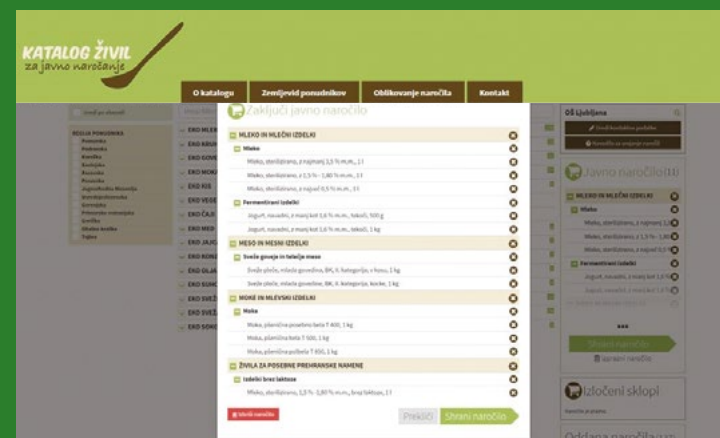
KATALOG ŽIVIL
za javno naročanje

O katalogu
Zemljevid ponudnikov
Oblikovanje naročila
Kontakt

Zaključi javno naročilo

MLEKO IN MLEČNI IZDELKI
Mleko
Mleko, sterilizirano, z najmanj 3,5 % m.m., 1 l
Mleko, sterilizirano, z 1,5 % - 1,80 % m.m., 1 l
Mleko, sterilizirano, z največ 0,5 % m.m., 1 l
Fermentirani izdelki
Jogurt, navadni, z manj kot 3,6 % m.m., tekoči, 500 g
Jogurt, navadni, z manj kot 3,6 % m.m., tekoči, 1 kg
MESO IN MESNI IZDELKI
Sveže goveje in telečje meso
Sveže pleče, mlada govedina, BK, II. kategorija, v kosu, 1 kg
Sveže pleče, mlada govedina, BK, II. kategorija, kocke, 1 kg
MOKE IN MLEVSKI IZDELKI
Moka
Moka, pšenična posebna bela T 400, 1 kg
Moka, pšenična bela T 500, 1 kg
Moka, pšenična polbela T 850, 1 kg
ŽIVILA ZA POSEBNE PREHRANSKE NAMENE
Izdelki brez laktoze
Mleko, sterilizirano, 3,5 % - 3,80 % m.m., brez laktoze, 1 l

Izbriši naročilo
Prekliči
Shrani naročilo

OŠ Ljubljana
Javno naročilo (11)
MLEKO IN MLEČNI IZDELKI
Mleko
Mleko, sterilizirano, z najmanj 3,5
Mleko, sterilizirano, z 1,5 % - 1,80
Mleko, sterilizirano, z največ 0,5
Fermentirani izdelki
Jogurt, navadni, z manj kot 3,6
Jogurt, navadni, z manj kot 3,6
...
Shrani naročilo
Izprazni naročilo
Izločeni sklopi
Oddana naročila